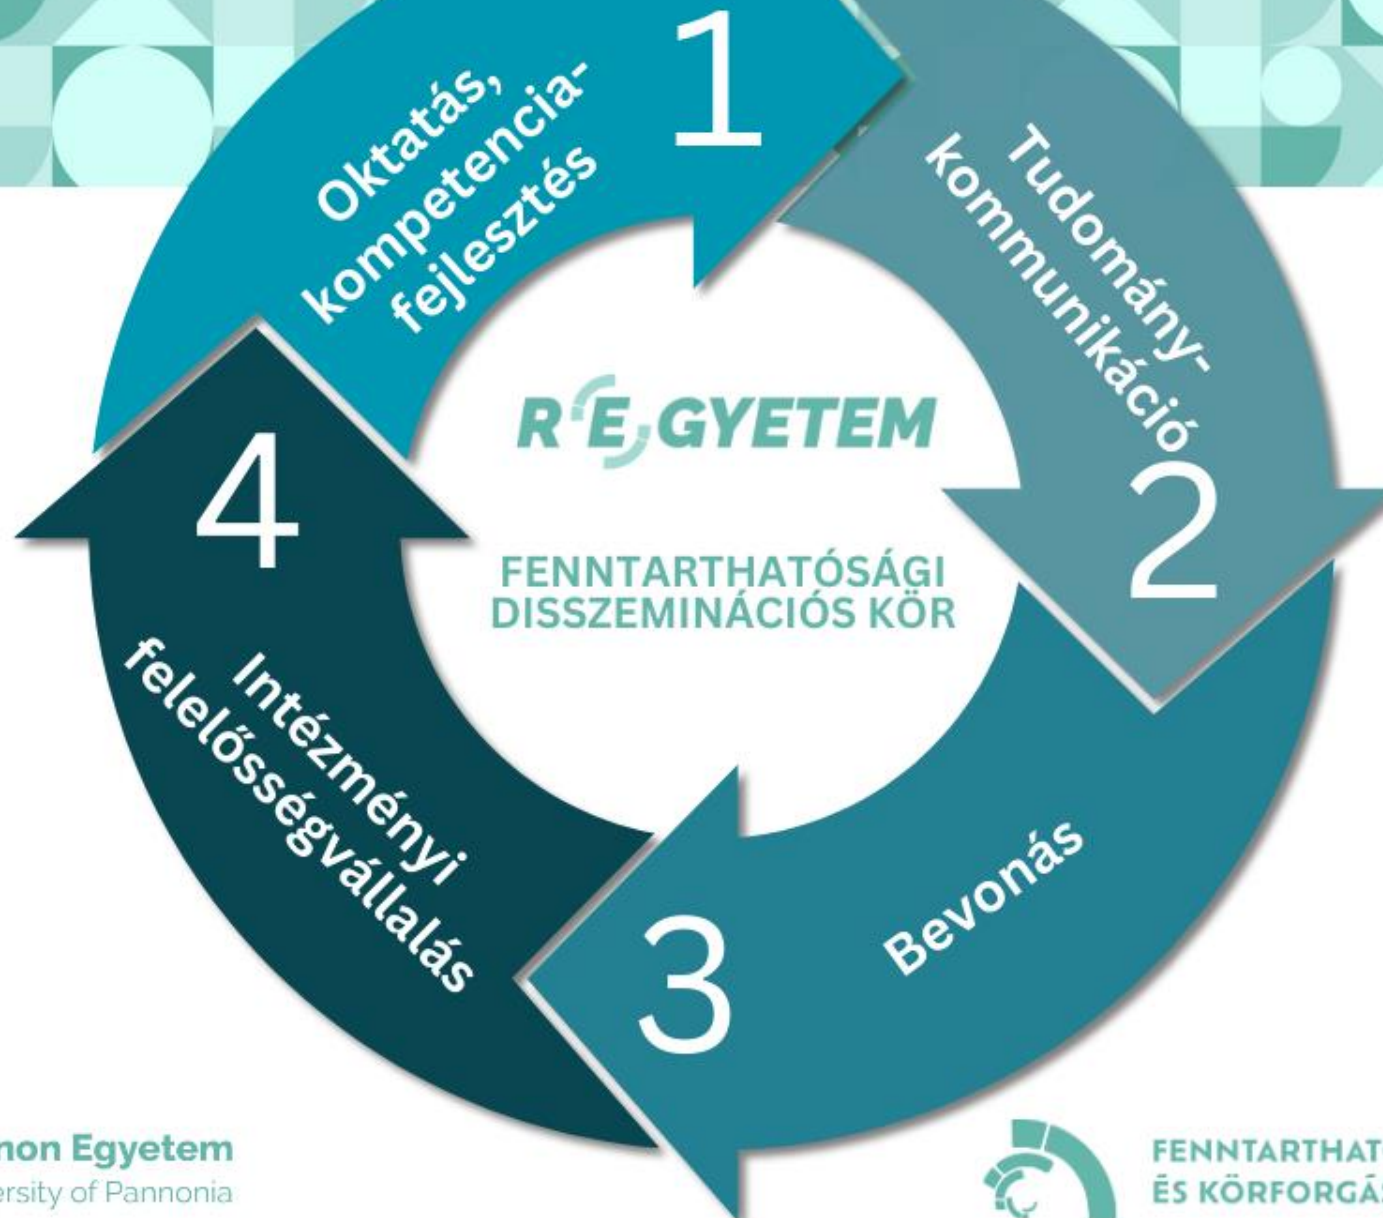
1
Oktatás, kompetencia-fejlesztés

Tudomány-kommunikáció
2

R E GYETEM

FENNTARTHATÓSÁGI DISSZEMINÁCIÓS KÖR

4
Intézményi felelősségvállalás

3
Bevonás

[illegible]non Egyetem
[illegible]ersity of Pannonia

FENNTARTHAT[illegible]
ÉS KÖRFORGÁ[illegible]